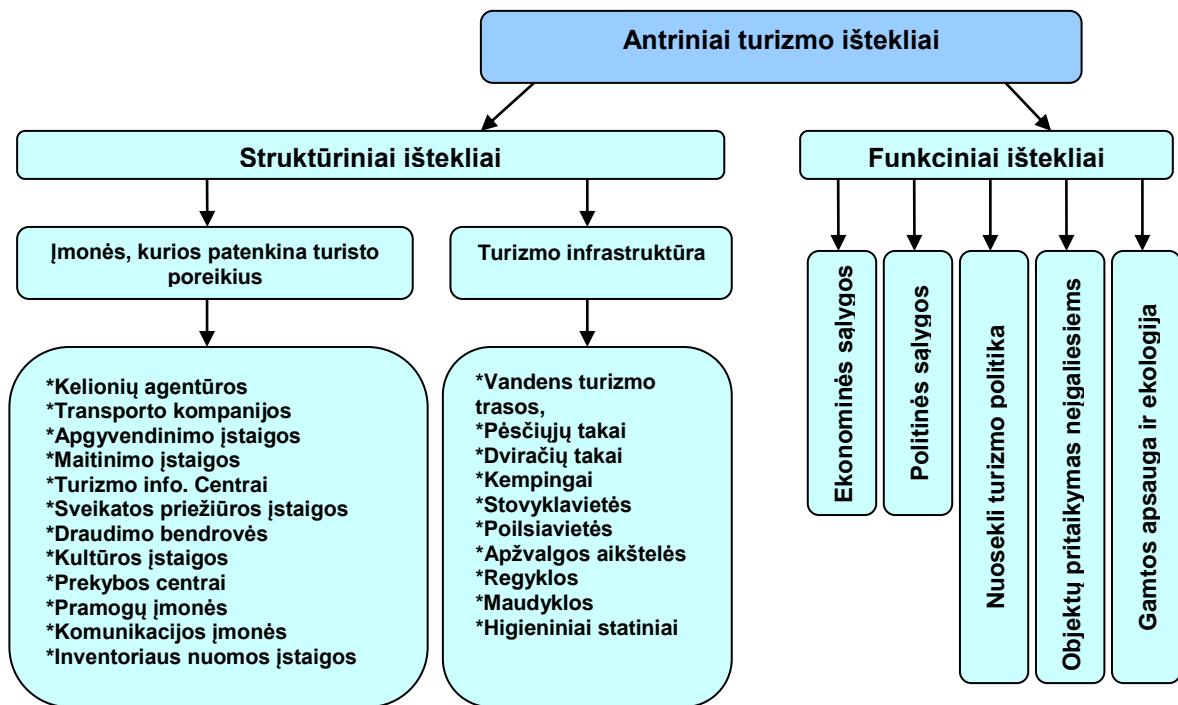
Antriniai turizmo ištekliai

Struktūriniai ištekliai

Funkciniai ištekliai

Įmonės, kurios patenkina turisto poreikius

Turizmo infrastruktūra

*Kelionių agentūros
*Transporto kompanijos
*Apgyvendinimo įstaigos
*Maitinimo įstaigos
*Turizmo info. Centrai
*Sveikatos priežiūros įstaigos
*Draudimo bendrovės
*Kultūros įstaigos
*Prekybos centrai
*Pramogų įmonės
*Komunikacijos įmonės
*Inventoriaus nuomos įstaigos

*Vandens turizmo trasos,
*Pėsčiųjų takai
*Dviračių takai
*Kempingai
*Stovyklavietės
*Poilsiavietės
*Apžvalgos aikštelės
*Regyklos
*Maudyklos
*Higieniniai statiniai

Ekonominės sąlygos

Politinės sąlygos

Nuosekli turizmo politika

Objektų pritaikymas neįgaliesiems

Gamtos apsauga ir ekologija